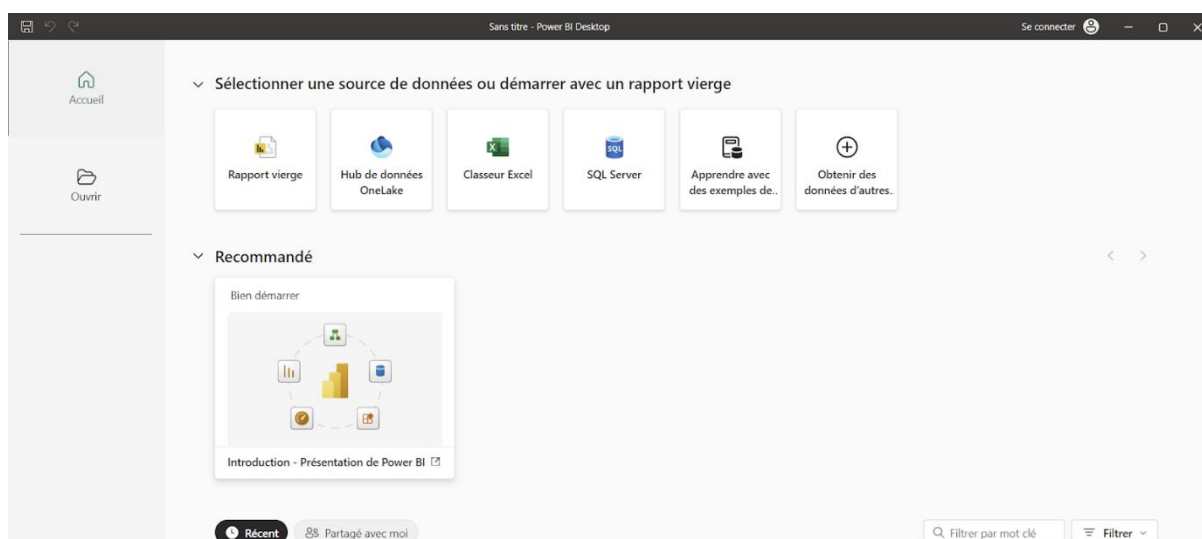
Sans titre - Power BI Desktop

Se connecter

Accueil

Ouvrir

Sélectionner une source de données ou démarrer avec un rapport vierge

Rapport vierge

Hub de données OneLake

Classeur Excel

SQL Server

Apprendre avec des exemples de..

Obtenir des données d'autres.

Recommandé

Bien démarrer

Introduction - Présentation de Power BI

Récent

Partagé avec moi

Filtrer par mot clé

Filtrer